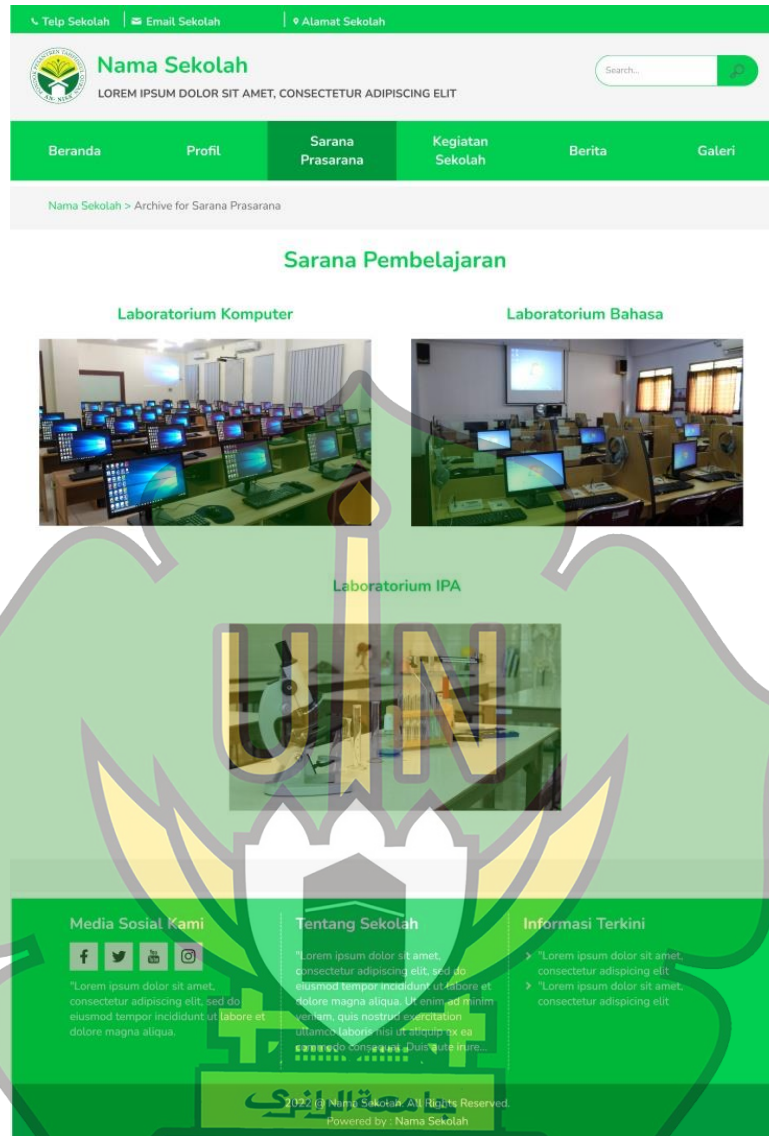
Telp Sekolah | Email Sekolah | Alamat Sekolah

Nama Sekolah
LOREM IPSUM DOLOR SIT AMET, CONSECTETUR ADIPISCING ELIT

Search...

Beranda
Profil
Sarana Prasarana
Kegiatan Sekolah
Berita
Galeri

Nama Sekolah > Archive for Sarana Prasarana

Sarana Pembelajaran

Laboratorium Komputer

Laboratorium Bahasa

Laboratorium IPA

UIN

Media Sosial Kami

"Lorem ipsum dolor sit amet, consectetur adipiscing elit, sed do eiusmod tempor incididunt ut labore et dolore magna aliqua.

Tentang Sekolah

"Lorem ipsum dolor sit amet, consectetur adipiscing elit, sed do eiusmod tempor incididunt ut labore et dolore magna aliqua. Ut enim ad minim veniam, quis nostrud exercitation ullamco laboris nisi ut aliquip ex ea commodo consequat. Duis aute irure...

Informasi Terkini

"Lorem ipsum dolor sit amet, consectetur adipsicing elit
"Lorem ipsum dolor sit amet, consectetur adipsicing elit

جامعة الرانري

2022 @ Nama Sekolah. All Rights Reserved.
Powered by : Nama Sekolah